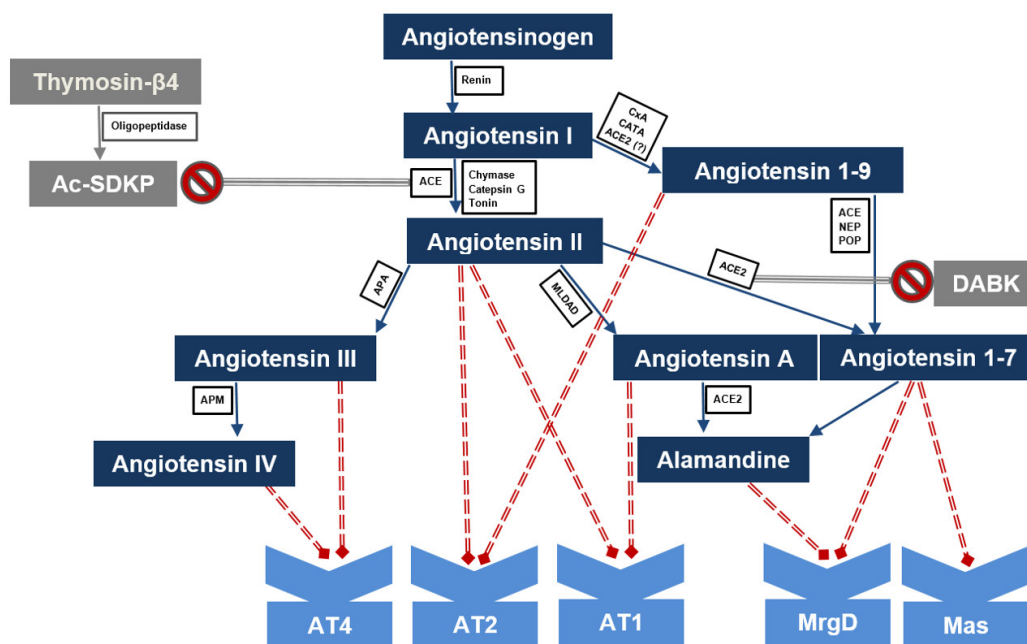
Angiotensinogen

Thymosin-β4

Renin

Oligopeptidase

Angiotensin I

CxA
CATA
ACE2 (?)

Ac-SDKP

ACE

Chymase
Catepsin G
Tonin

Angiotensin 1-9

Angiotensin II

ACE
NEP
POP

ACE2

DABK

APA

MLDAD

Angiotensin III

Angiotensin A

Angiotensin 1-7

APM

ACE2

Angiotensin IV

Alamandine

AT4

AT2

AT1

MrgD

Mas